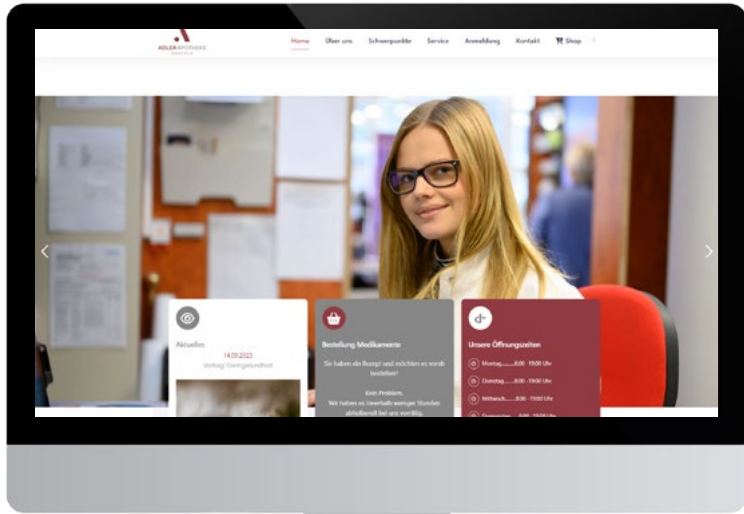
ADLER APOTHEKE

Home Über uns Schwerpunkte Service Anmeldung Kontakt Shop

Aktuelles

14.03.2023

Vortrag: Darmgesundheit

Bestellung Medikamente

Sie haben ein Rezept und möchten es vorab bestellen?

Kein Problem. Wir haben es innerhalb weniger Stunden abholbereit bei uns vorrätig.

Unsere Öffnungszeiten

Montag.........8:00 - 19:00 Uhr

Dienstag........8:00 - 19:00 Uhr

Mittwoch........8:00 - 19:00 Uhr

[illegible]